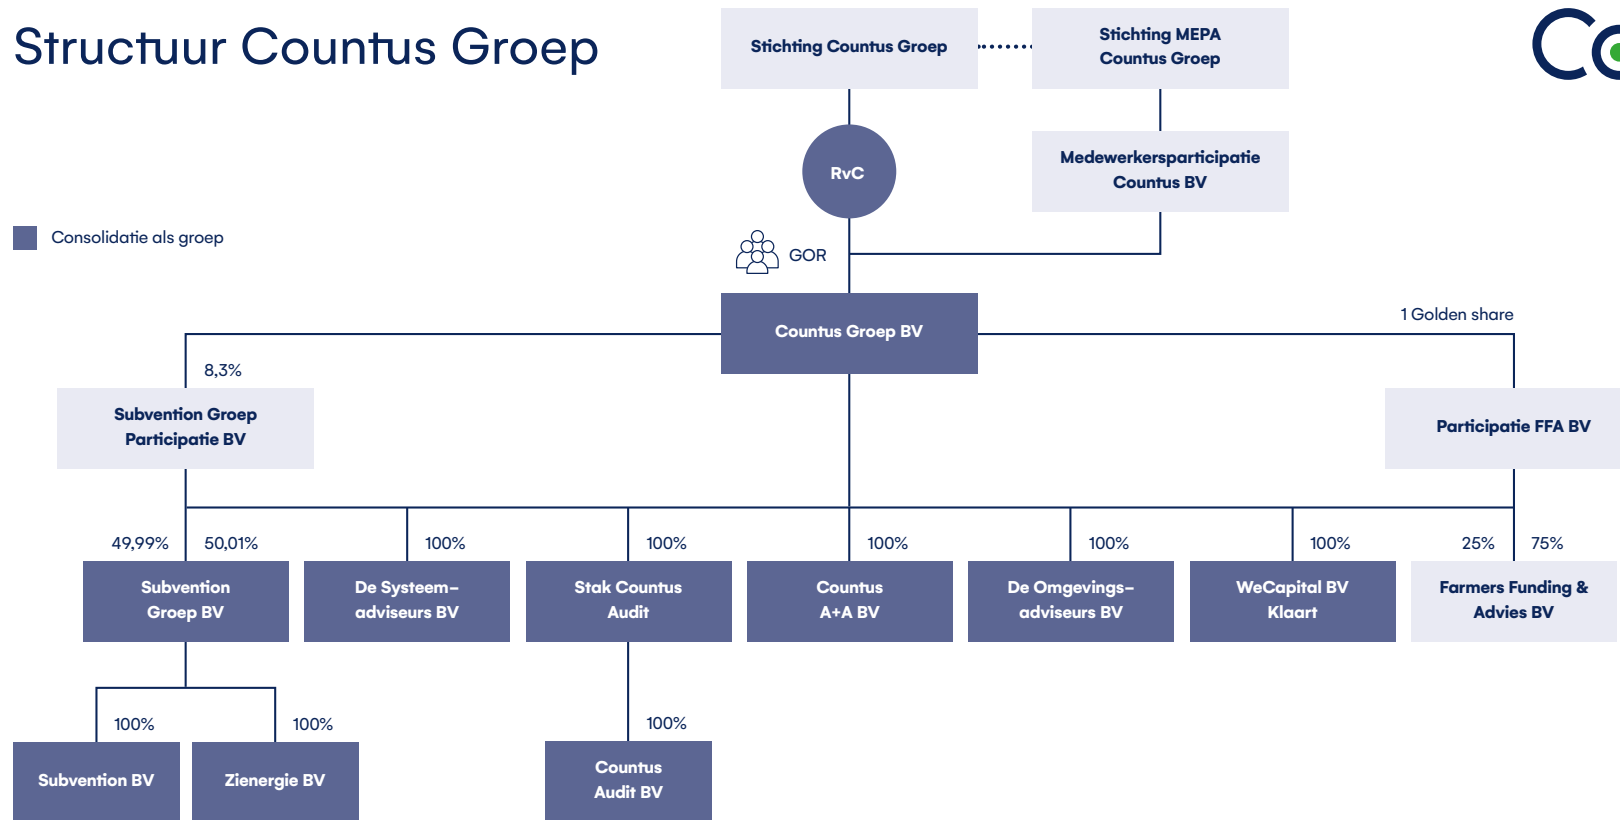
Structuur Countus Groep

Stichting Countus Groep

Stichting MEPA Countus Groep

RvC

Medewerkersparticipatie Countus BV

Consolidatie als groep

GOR

Countus Groep BV

1 Golden share

8,3%

Subvention Groep Participatie BV

Participatie FFA BV

49,99%

50,01%

100%

100%

100%

100%

100%

25%

75%

Subvention Groep BV

De Systeemadviseurs BV

Stak Countus Audit

Countus A+A BV

De Omgevingsadviseurs BV

WeCapital BV Klaart

Farmers Funding & Advies BV

100%

100%

100%

Subvention BV

Zienergie BV

Countus Audit BV